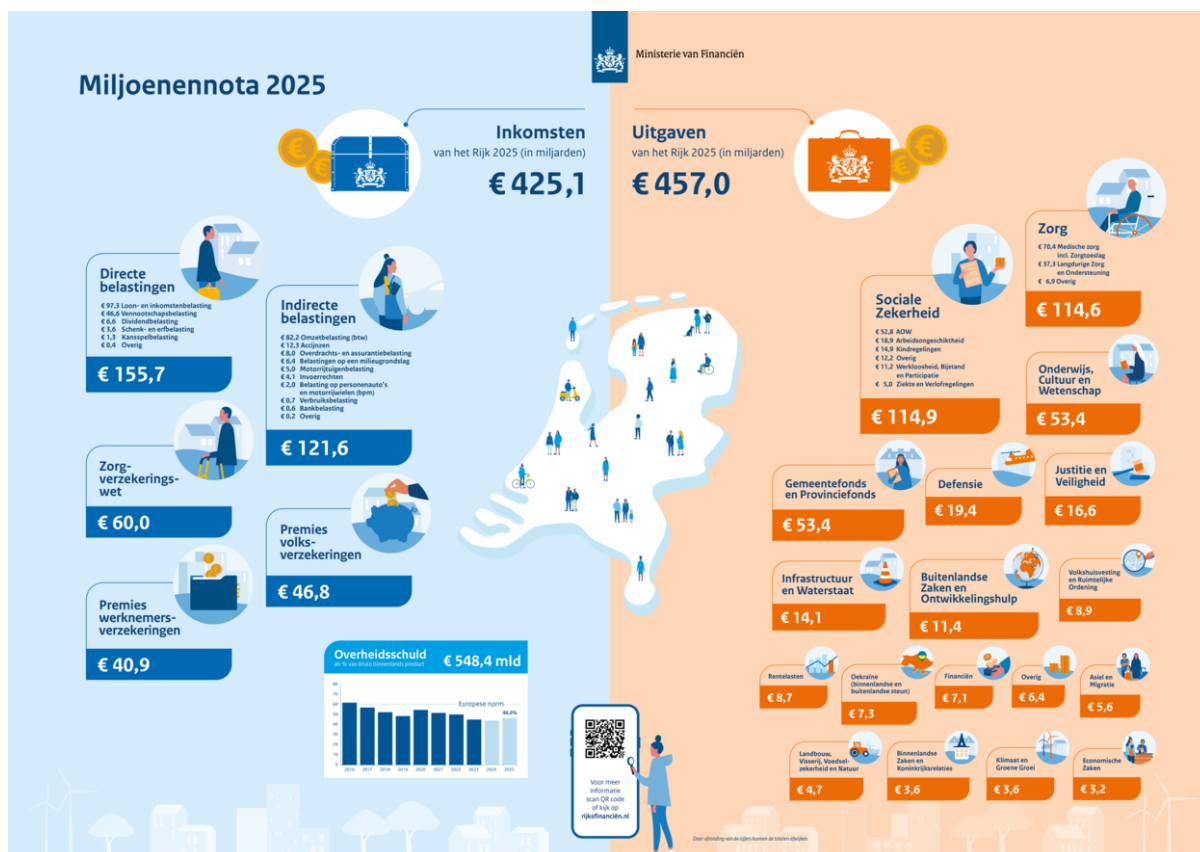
Ministerie van Financiën

Miljoenennota 2025

Inkomsten
van het Rijk 2025 (in miljarden)
€ 425,1

Uitgaven
van het Rijk 2025 (in miljarden)
€ 457,0

Directe belastingen
€ 97,3 Loon- en inkomstenbelasting
€ 46,6 Vennootschapsbelasting
€ 6,6 Dividendbelasting
€ 3,6 Schenk- en erfbelasting
€ 1,3 Kansspelbelasting
€ 0,4 Overig
€ 155,7

Indirecte belastingen
€ 82,2 Omzetbelasting (btw)
€ 12,3 Accijnzen
€ 8,0 Overdrachts- en assurantiebelasting
€ 6,4 Belastingen op een milieugrondslag
€ 5,0 Motorrijtuigenbelasting
€ 4,1 Invoerrechten
€ 2,0 Belasting op personenauto's en motorrijwielen (bpm)
€ 0,7 Verbruiksbelasting
€ 0,6 Bankbelasting
€ 0,2 Overig
€ 121,6

Zorgverzekeringswet
€ 60,0

Premies volksverzekeringen
€ 46,8

Premies werknemersverzekeringen
€ 40,9

Overheidsschuld
als % van bruto binnenlands product
€ 548,4 mld
Europese norm
46,4%
80
70
60
50
40
30
20
10
0
2016 2017 2018 2019 2020 2021 2022 2023 2024 2025

Voor meer informatie scan QR code of kijk op rijksfinanciën.nl

Zorg
€ 70,4 Medische zorg incl. Zorgtoeslag
€ 37,3 Langdurige Zorg en Ondersteuning
€ 6,9 Overig
€ 114,6

Sociale Zekerheid
€ 52,8 AOW
€ 18,9 Arbeidsongeschiktheid
€ 14,9 Kindregelingen
€ 12,2 Overig
€ 11,2 Werkloosheid, Bijstand en Participatie
€ 5,0 Ziekte en Verlofregelingen
€ 114,9

Onderwijs, Cultuur en Wetenschap
€ 53,4

Gemeentefonds en Provinciefonds
€ 53,4

Defensie
€ 19,4

Justitie en Veiligheid
€ 16,6

Infrastructuur en Waterstaat
€ 14,1

Buitenlandse Zaken en Ontwikkelingshulp
€ 11,4

Volkshuisvesting en Ruimtelijke Ordening
€ 8,9

Rentelasten
€ 8,7

Oekraïne (binnenlandse en buitenlandse steun)
€ 7,3

Financiën
€ 7,1

Overig
€ 6,4

Asiel en Migratie
€ 5,6

Landbouw, Visserij, Voedselzekerheid en Natuur
€ 4,7

Binnenlandse Zaken en Koninkrijksrelaties
€ 3,6

Klimaat en Groene Groei
€ 3,6

Economische Zaken
€ 3,2

Door afronding van de cijfers kunnen de totalen afwijken.